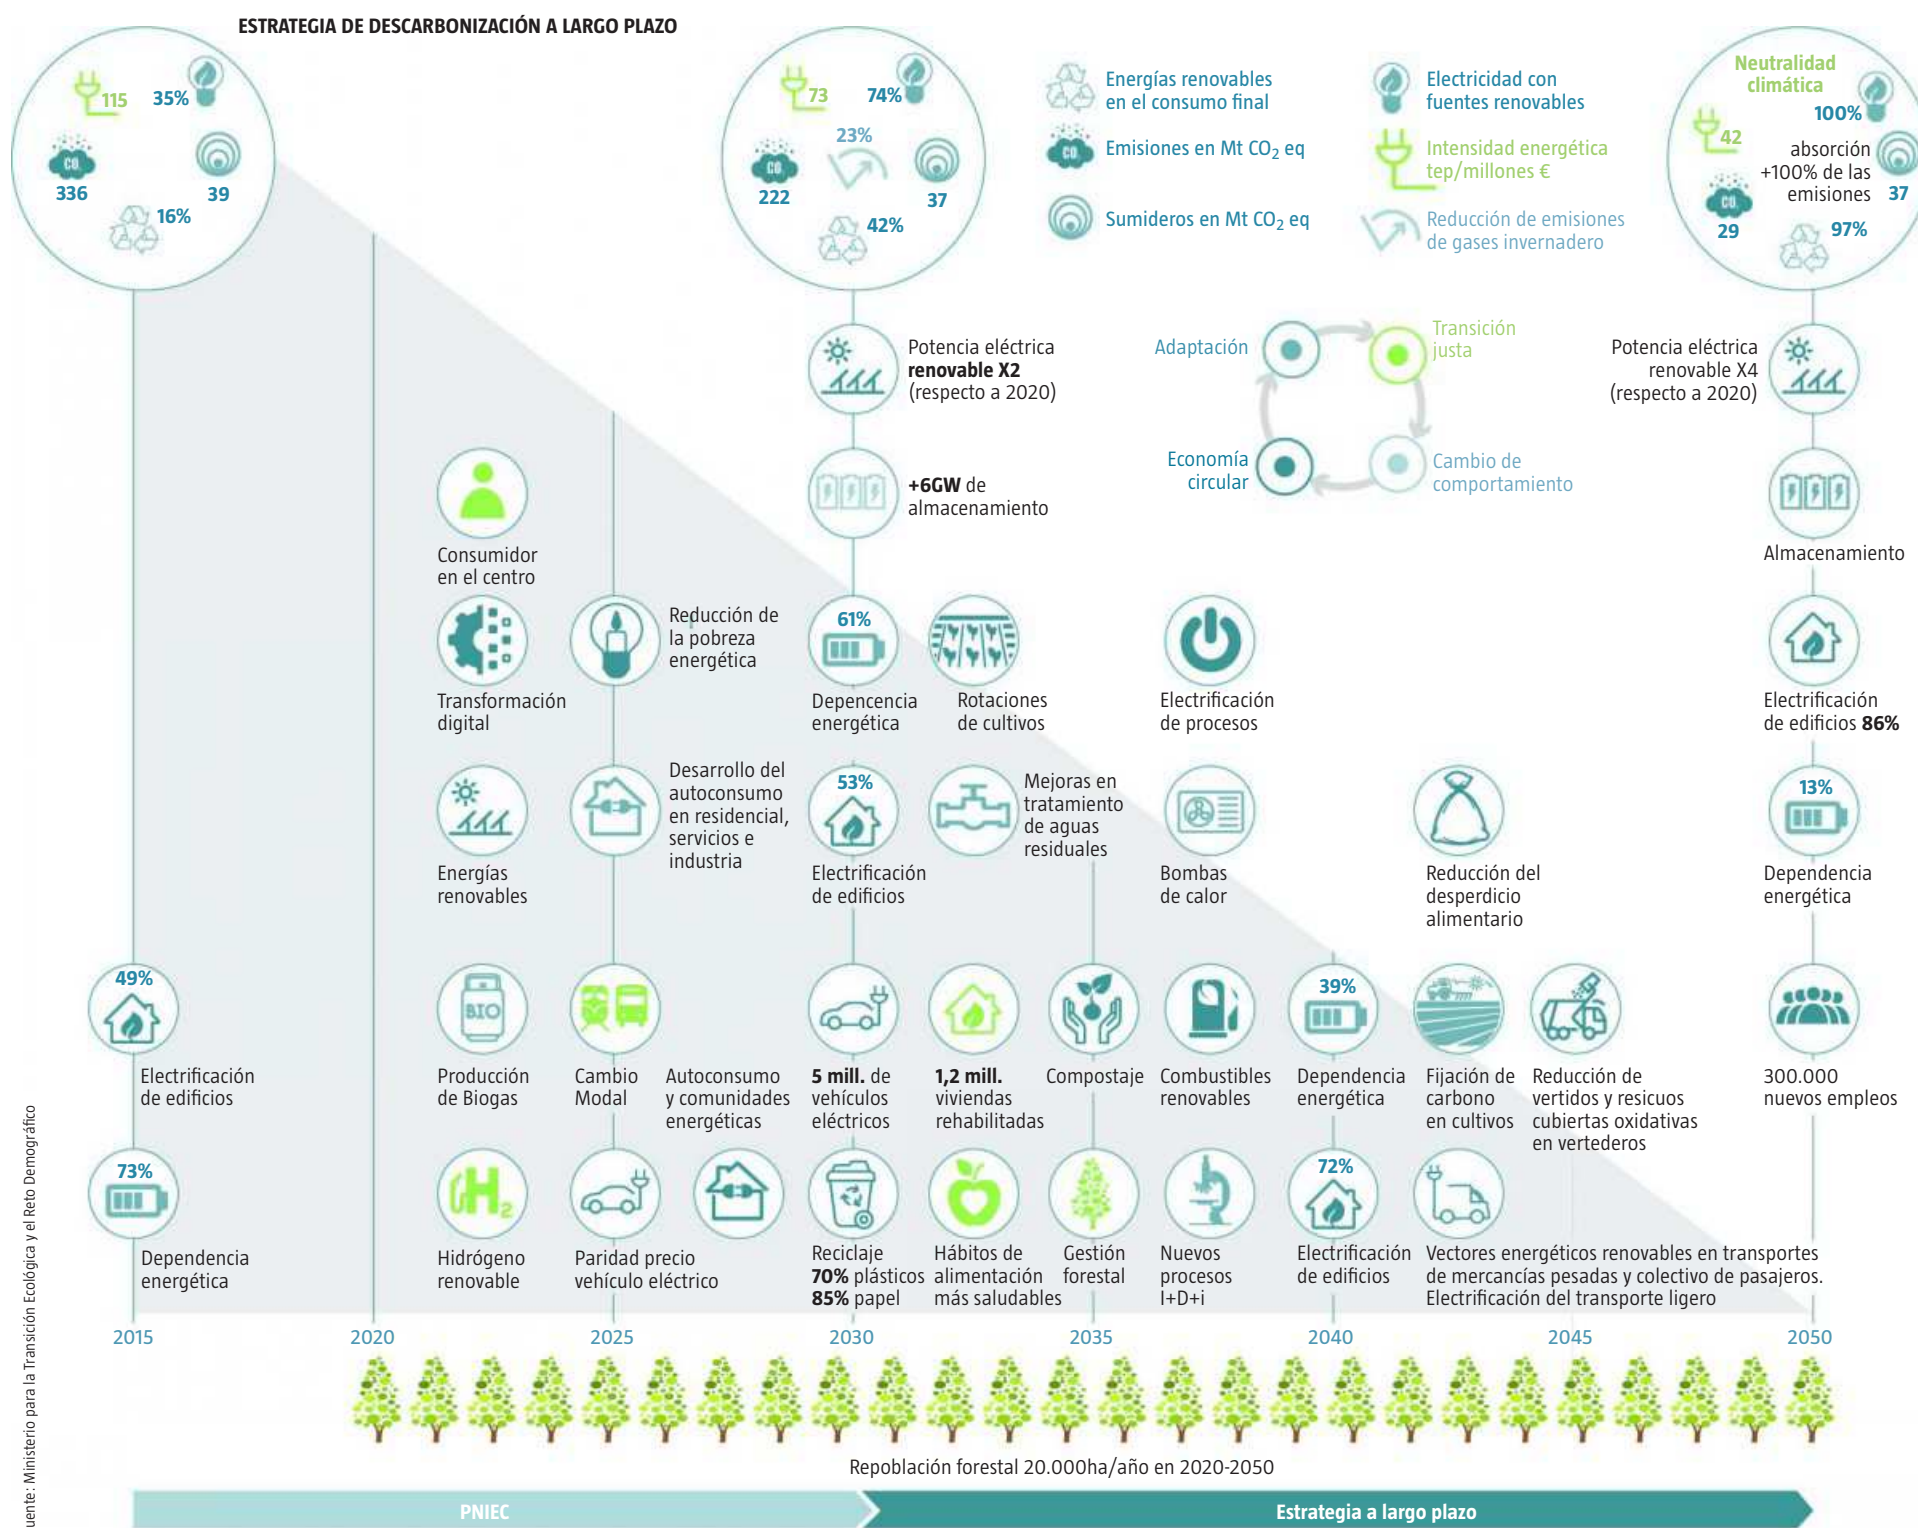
ESTRATEGIA DE DESCARBONIZACIÓN A LARGO PLAZO

115 35%
336 39
16%

73 74%
23%
222 37
42%

Energías renovables en el consumo final
Emisiones en Mt $CO_2$ eq
Sumideros en Mt $CO_2$ eq

Electricidad con fuentes renovables
Intensidad energética tep/millones €
Reducción de emisiones de gases invernadero

Neutralidad climática
100%
42
absorción +100% de las emisiones 37
29 97%

Potencia eléctrica **renovable X2** (respecto a 2020)

Adaptación
Transición justa
Economía circular
Cambio de comportamiento

Potencia eléctrica renovable X4 (respecto a 2020)

**+6GW** de almacenamiento

Almacenamiento

Consumidor en el centro

Transformación digital

Reducción de la pobreza energética

61%
Depencencia energética

Rotaciones de cultivos

Electrificación de procesos

Electrificación de edificios **86%**

Energías renovables

Desarrollo del autoconsumo en residencial, servicios e industria

53%
Electrificación de edificios

Mejoras en tratamiento de aguas residuales

Bombas de calor

Reducción del desperdicio alimentario

13%
Dependencia energética

49%
Electrificación de edificios

Producción de Biogas

Cambio Modal

Autoconsumo y comunidades energéticas

**5 mill.** de vehículos eléctricos

**1,2 mill.** viviendas rehabilitadas

Compostaje

Combustibles renovables

39%
Dependencia energética

Fijación de carbono en cultivos

Reducción de vertidos y resicuos cubiertas oxidativas en vertederos

300.000 nuevos empleos

73%
Dependencia energética

Hidrógeno renovable

Paridad precio vehículo eléctrico

Reciclaje **70%** plásticos **85%** papel

Hábitos de alimentación más saludables

Gestión forestal

Nuevos procesos I+D+i

72%
Electrificación de edificios

Vectores energéticos renovables en transportes de mercancías pesadas y colectivo de pasajeros. Electrificación del transporte ligero

2015 2020 2025 2030 2035 2040 2045 2050

Repoblación forestal 20.000ha/año en 2020-2050

PNIEC
Estrategia a largo plazo

uente: Ministerio para la Transición Ecológica y el Reto Demográfico